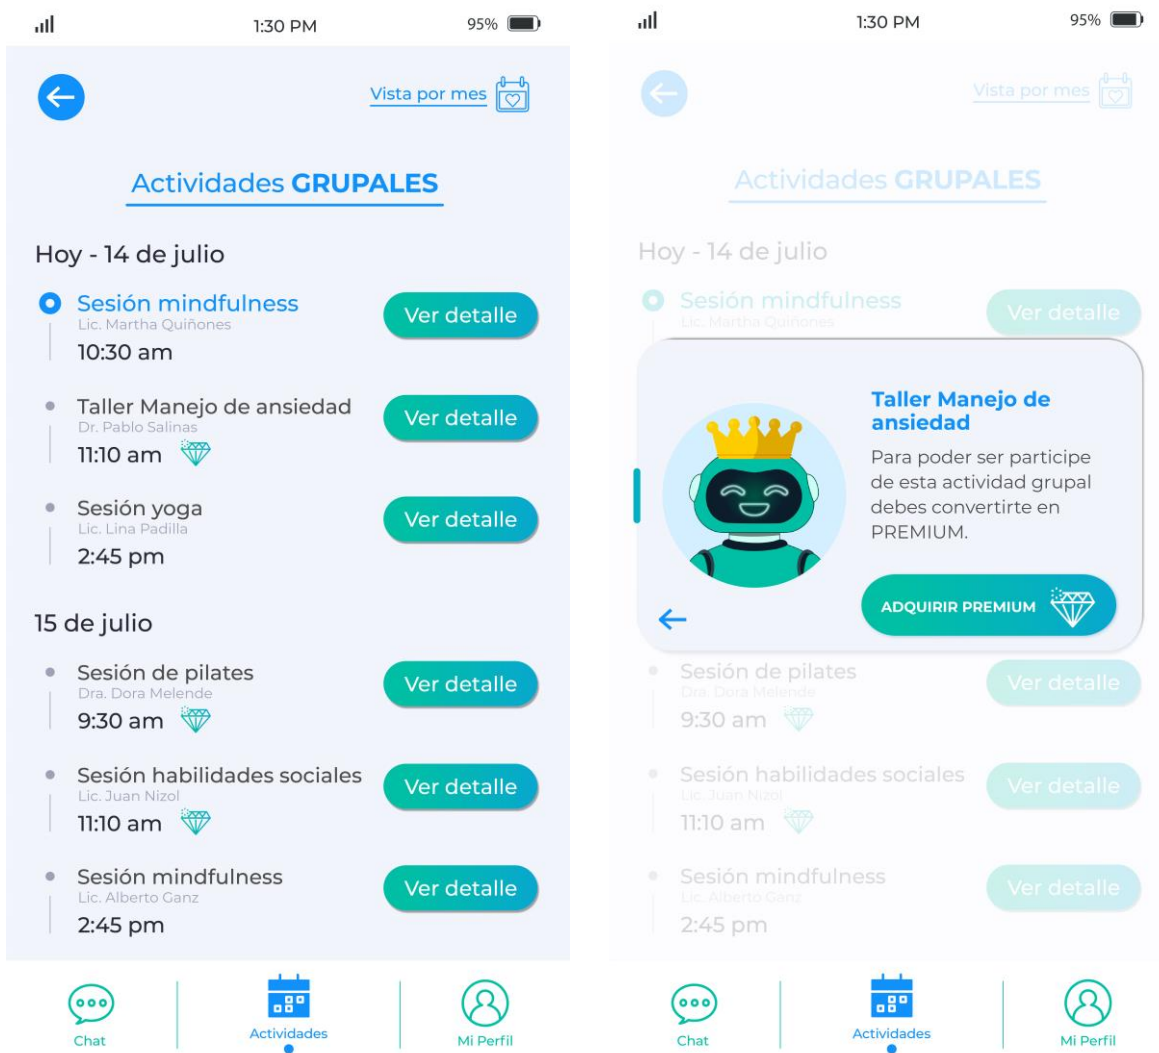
1:30 PM 95%

Vista por mes

Actividades GRUPALES

Hoy - 14 de julio

Sesión mindfulness
Lic. Martha Quiñones
10:30 am
Ver detalle

Taller Manejo de ansiedad
Dr. Pablo Salinas
11:10 am
Ver detalle

Sesión yoga
Lic. Lina Padilla
2:45 pm
Ver detalle

15 de julio

Sesión de pilates
Dra. Dora Melende
9:30 am
Ver detalle

Sesión habilidades sociales
Lic. Juan Nizol
11:10 am
Ver detalle

Sesión mindfulness
Lic. Alberto Ganz
2:45 pm
Ver detalle

Chat
Actividades
Mi Perfil

1:30 PM 95%

Vista por mes

Actividades GRUPALES

Hoy - 14 de julio

Sesión mindfulness
Lic. Martha Quiñones
Ver detalle

Taller Manejo de ansiedad

Para poder ser participe de esta actividad grupal debes convertirte en PREMIUM.

ADQUIRIR PREMIUM

Sesión de pilates
Dra. Dora Melende
9:30 am
Ver detalle

Sesión habilidades sociales
Lic. Juan Nizol
11:10 am
Ver detalle

Sesión mindfulness
Lic. Alberto Ganz
2:45 pm
Ver detalle

Chat
Actividades
Mi Perfil